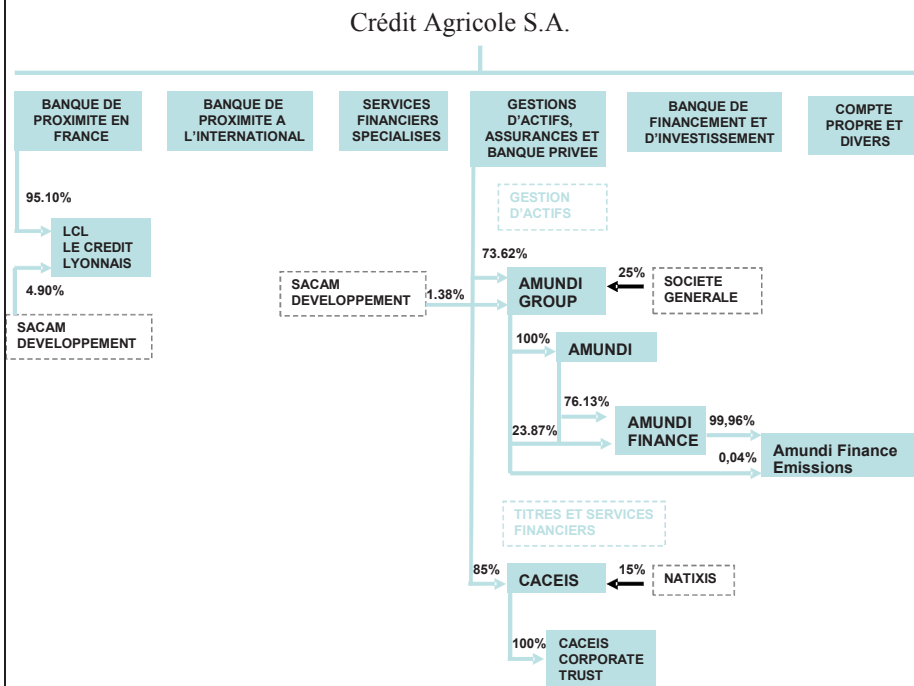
Crédit Agricole S.A.

BANQUE DE PROXIMITE EN FRANCE

BANQUE DE PROXIMITE A L'INTERNATIONAL

SERVICES FINANCIERS SPECIALISES

GESTIONS D'ACTIFS, ASSURANCES ET BANQUE PRIVEE

BANQUE DE FINANCEMENT ET D'INVESTISSEMENT

COMPTE PROPRE ET DIVERS

95.10%

LCL LE CREDIT LYONNAIS

4.90%

SACAM DEVELOPPEMENT

GESTION D'ACTIFS

73.62%

AMUNDI GROUP

25%

SOCIETE GENERALE

SACAM DEVELOPPEMENT

1.38%

100%

AMUNDI

76.13%

AMUNDI FINANCE

99,96%

23.87%

Amundi Finance Emissions

0,04%

TITRES ET SERVICES FINANCIERS

85%

CACEIS

15%

NATIXIS

100%

CACEIS CORPORATE TRUST